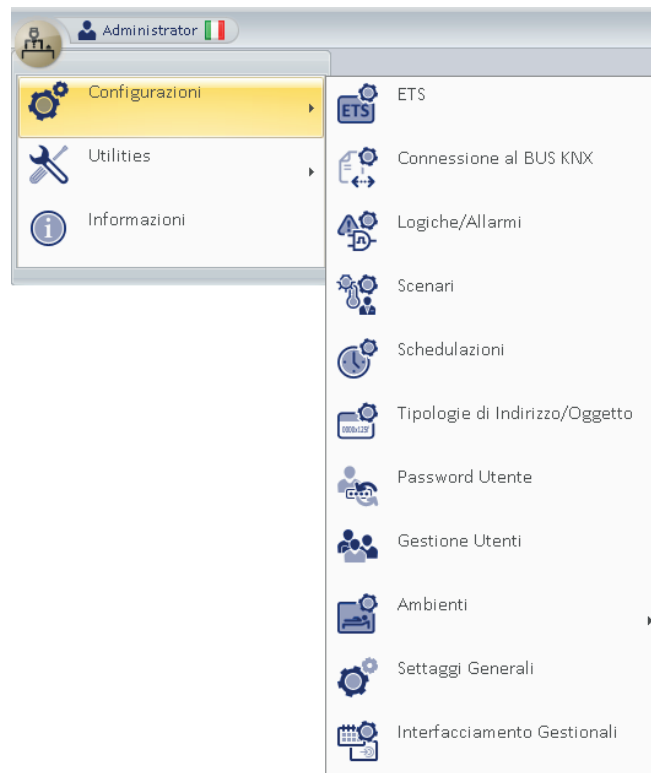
Administrator

Configurazioni

Utilities

Informazioni

ETS

ETS

Connessione al BUS KNX

Logiche/Allarmi

Scenari

Schedulazioni

0000x1237

Tipologie di Indirizzo/Oggetto

Password Utente

Gestione Utenti

Ambienti

Settaggi Generali

Interfacciamento Gestionali